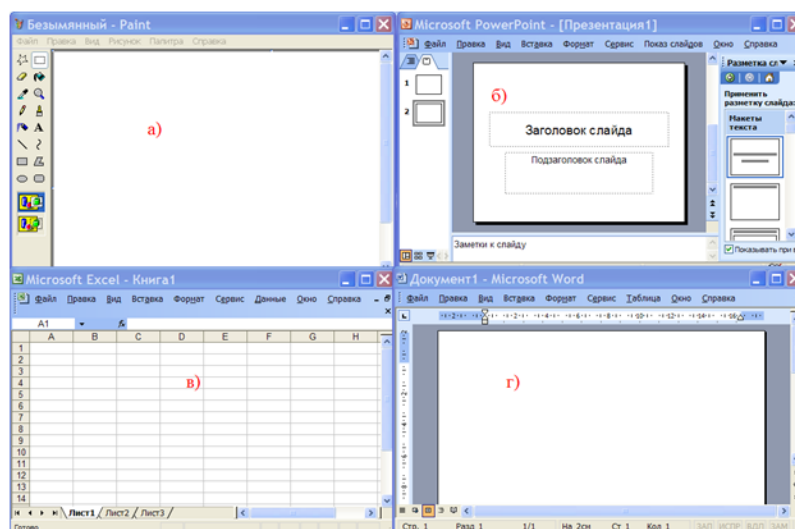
Безымянный - Paint
Файл Правка Вид Рисунок Палитра Справка

а)

Microsoft PowerPoint - [Презентация1]
Файл Правка Вид Вставка Формат Сервис Показ слайдов Окно Справка

б)

Заголовок слайда

Подзаголовок слайда

Заметки к слайду

Разметка сл
Применить разметку слайда:
Макеты текста
Показывать при

Microsoft Excel - Книга1
Файл Правка Вид Вставка Формат Сервис Данные Окно Справка
A1 fx

| | A | B | C | D | E | F | G | H |
|---|---|---|---|---|---|---|---|---|
| 1 | | | | | | | | |
| 2 | | | | | | | | |
| 3 | | | | | | | | |
| 4 | | | | | | | | |
| 5 | | | | | | | | |
| 6 | | | | | | | | |
| 7 | | | | | | | | |
| 8 | | | | | | | | |
| 9 | | | | | | | | |
| 10 | | | | | | | | |
| 11 | | | | | | | | |
| 12 | | | | | | | | |
| 13 | | | | | | | | |
| 14 | | | | | | | | |

в)

Лист1 Лист2 Лист3
Готово

Документ1 - Microsoft Word
Файл Правка Вид Вставка Формат Сервис Таблица Окно Справка

г)

Стр. 1 Разд 1 1/1 На 2см Ст 1 Кол 1 ЗАП ИСПР ВДЛ ЗАМ